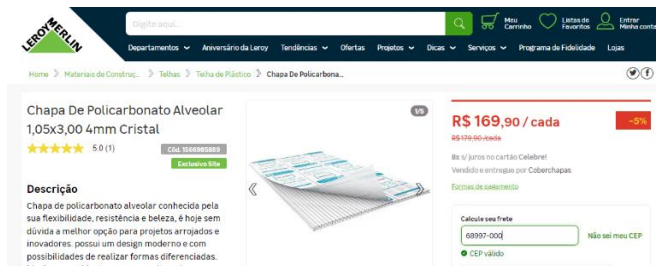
LEROY MERLIN

Digite aqui...

Meu Carrinho

Listas de Favoritos

Entrar Minha conta

Departamentos

Aniversário da Leroy

Tendências

Ofertas

Projetos

Dicas

Serviços

Programa de Fidelidade

Lojas

Home > Materiais de Construç... > Telhas > Telha de Plástico > Chapa De Policarbona...

Chapa De Policarbonato Alveolar 1,05x3,00 4mm Cristal

5.0 (1)

Cód. 1566985889

Exclusivo Site

Descrição

Chapa de policarbonato alveolar conhecida pela sua flexibilidade, resistência e beleza, é hoje sem dúvida a melhor opção para projetos arrojados e inovadores. possui um design moderno e com possibilidades de realizar formas diferenciadas.

1/5

R$ 169,90 / cada

-5%

R$ 179,90 /cada

8x s/ juros no cartão Celebre!

Vendido e entregue por Coberchapas

Formas de pagamento

Calcule seu frete

68997-000

Não sei meu CEP

CEP válido